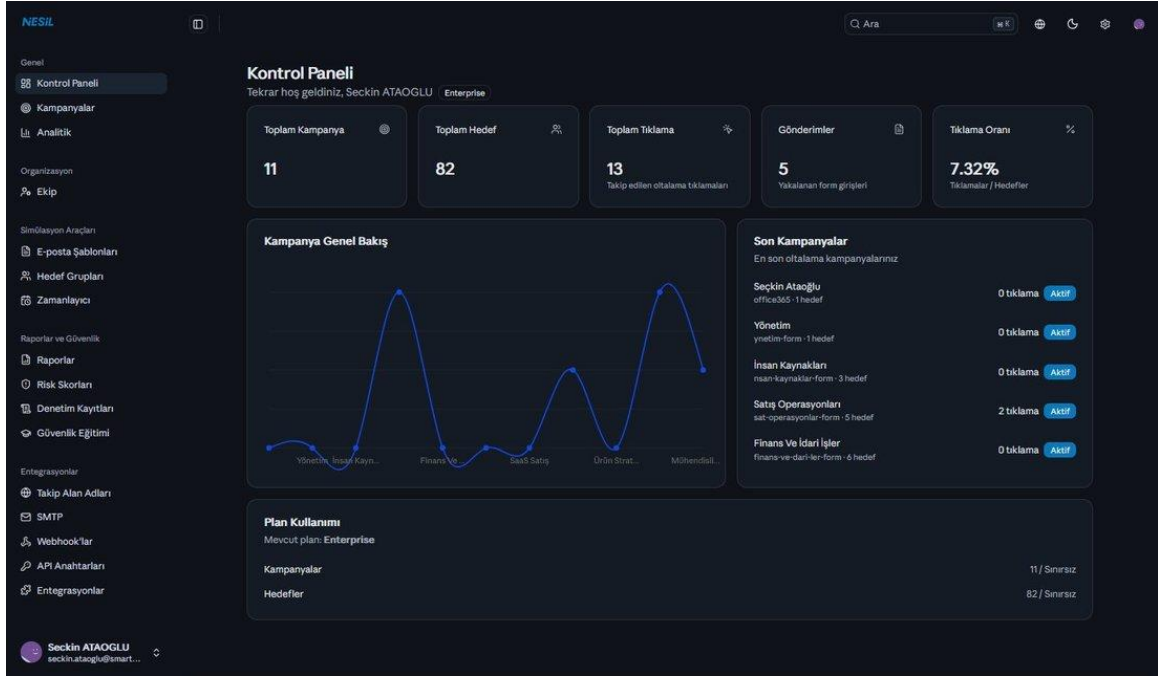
NESIL

Genel
Kontrol Paneli
Kampanyalar
Analitik

Organizasyon
Ekip

Simülasyon Araçları
E-posta Şablonları
Hedef Grupları
Zamanlayıcı

Raporlar ve Güvenlik
Raporlar
Risk Skorları
Denetim Kayıtları
Güvenlik Eğitimi

Entegrasyonlar
Takip Alan Adları
SMTP
Webhook'lar
API Anahtarları
Entegrasyonlar

Seckin ATAOGLU
seckin.ataoglu@smart...

Ara ⌘K

Kontrol Paneli
Tekrar hoş geldiniz, Seckin ATAOGLU Enterprise

Toplam Kampanya
11

Toplam Hedef
82

Toplam Tıklama
13
Takip edilen oltalama tıklamaları

Gönderimler
5
Yakalanan form girişleri

Tıklama Oranı
7.32%
Tıklamalar / Hedefler

Kampanya Genel Bakış
Yönetim İnsan Kayn... Finans Ve... SaaS Satış Ürün Strat... Mühendisli...

Son Kampanyalar
En son oltalama kampanyalarınız

Seçkin Ataoğlu
office365 · 1 hedef
0 tıklama Aktif

Yönetim
ynetim-form · 1 hedef
0 tıklama Aktif

İnsan Kaynakları
nsan-kaynaklar-form · 3 hedef
0 tıklama Aktif

Satış Operasyonları
sat-operasyonlar-form · 5 hedef
2 tıklama Aktif

Finans Ve İdari İşler
finans-ve-dari-ler-form · 6 hedef
0 tıklama Aktif

Plan Kullanımı
Mevcut plan: Enterprise

Kampanyalar
11 / Sınırsız

Hedefler
82 / Sınırsız